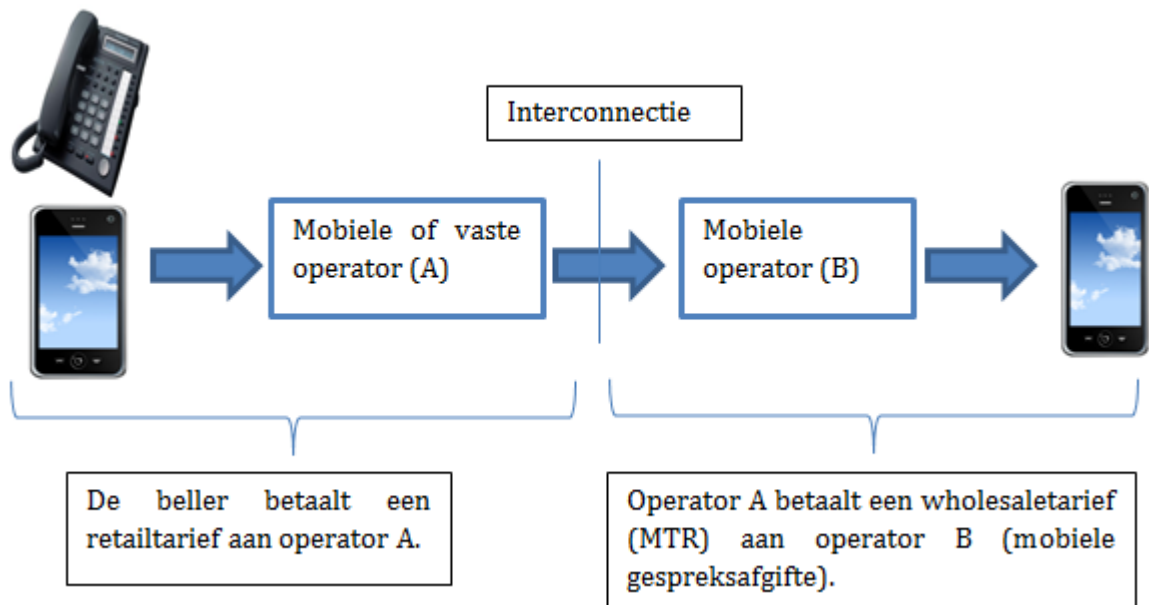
Interconnectie

Mobiele of vaste operator (A)

Mobiele operator (B)

De beller betaalt een retailtarief aan operator A.

Operator A betaalt een wholesaletarief (MTR) aan operator B (mobiele gespreksafgifte).